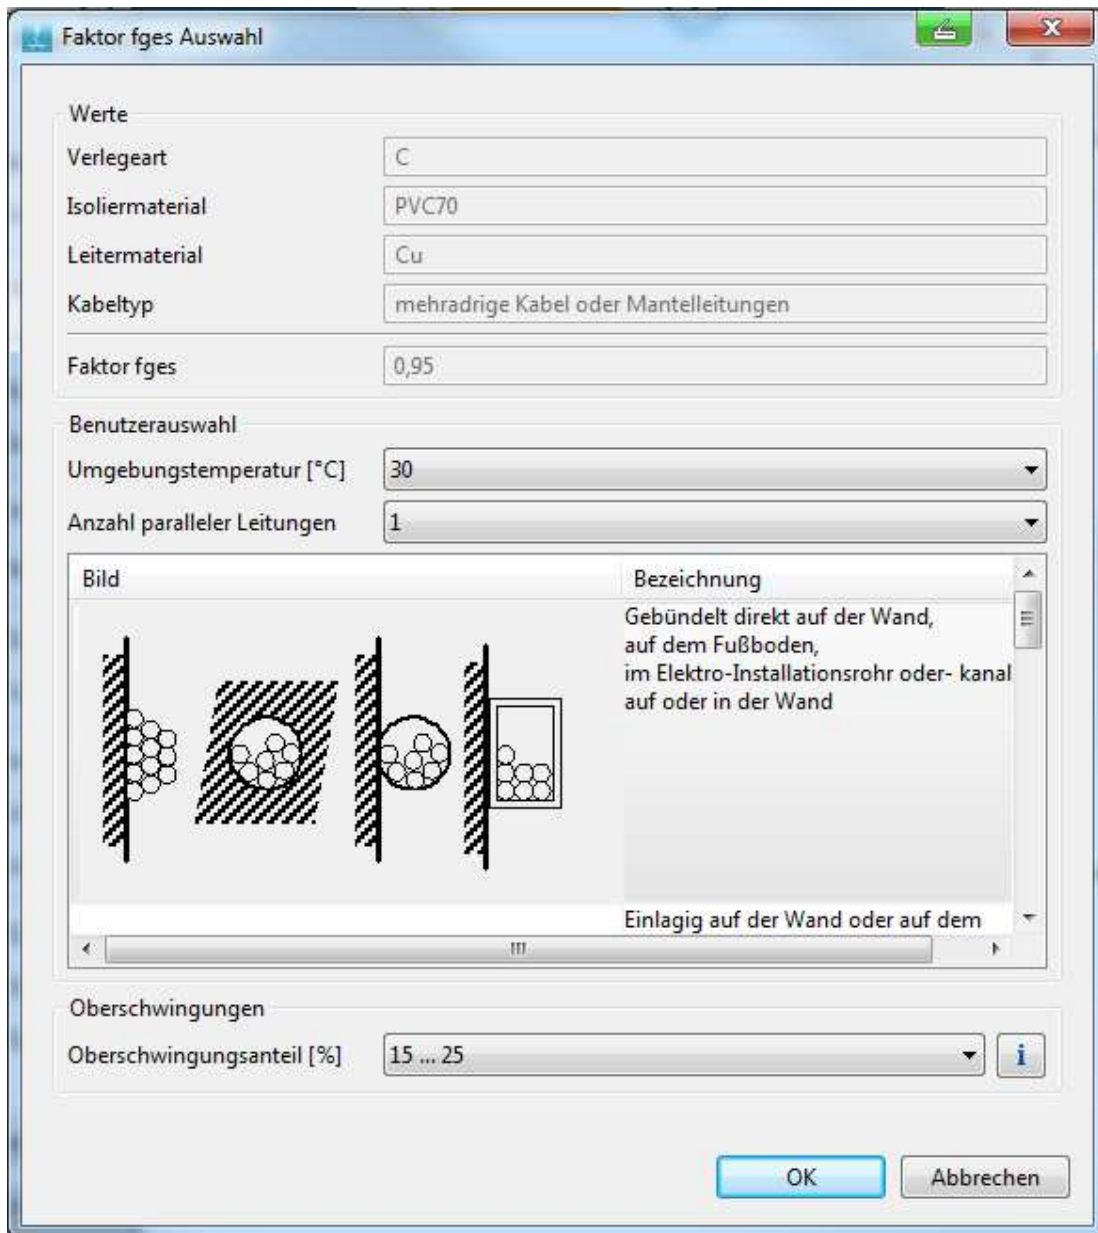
Faktor fges Auswahl

Werte

Verlegeart C

Isoliermaterial PVC70

Leitermaterial Cu

Kabeltyp mehradrige Kabel oder Mantelleitungen

Faktor fges 0,95

Benutzerauswahl

Umgebungstemperatur [°C] 30

Anzahl paralleler Leitungen 1

| Bild | Bezeichnung |
|---|---|
| | Gebündelt direkt auf der Wand, auf dem Fußboden, im Elektro-Installationsrohr oder- kanal auf oder in der Wand |
| | Einlagig auf der Wand oder auf dem |

Oberschwingungen

Oberschwingungsanteil [%] 15 ... 25

i

OK

Abbrechen